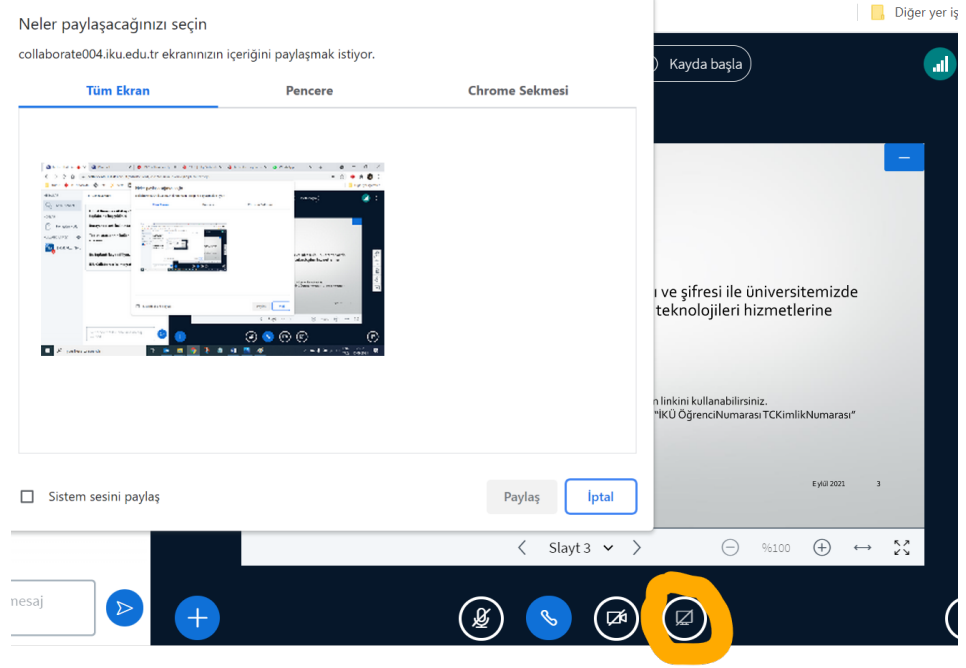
Neler paylaşacağınızı seçin

collaborate004.iku.edu.tr ekranınızın içeriğini paylaşmak istiyor.

Tüm Ekran

Pencere

Chrome Sekmesi

Sistem sesini paylaş

Paylaş

İptal

Diğer yer iş

Kayda başla

u ve şifresi ile üniversitemizde
teknolojileri hizmetlerine

n linkini kullanabilirsiniz.
"İKÜ ÖğrenciNumarası TCKimlikNumarası"

Eylül 2021

3

Slayt 3

%100

nesaj